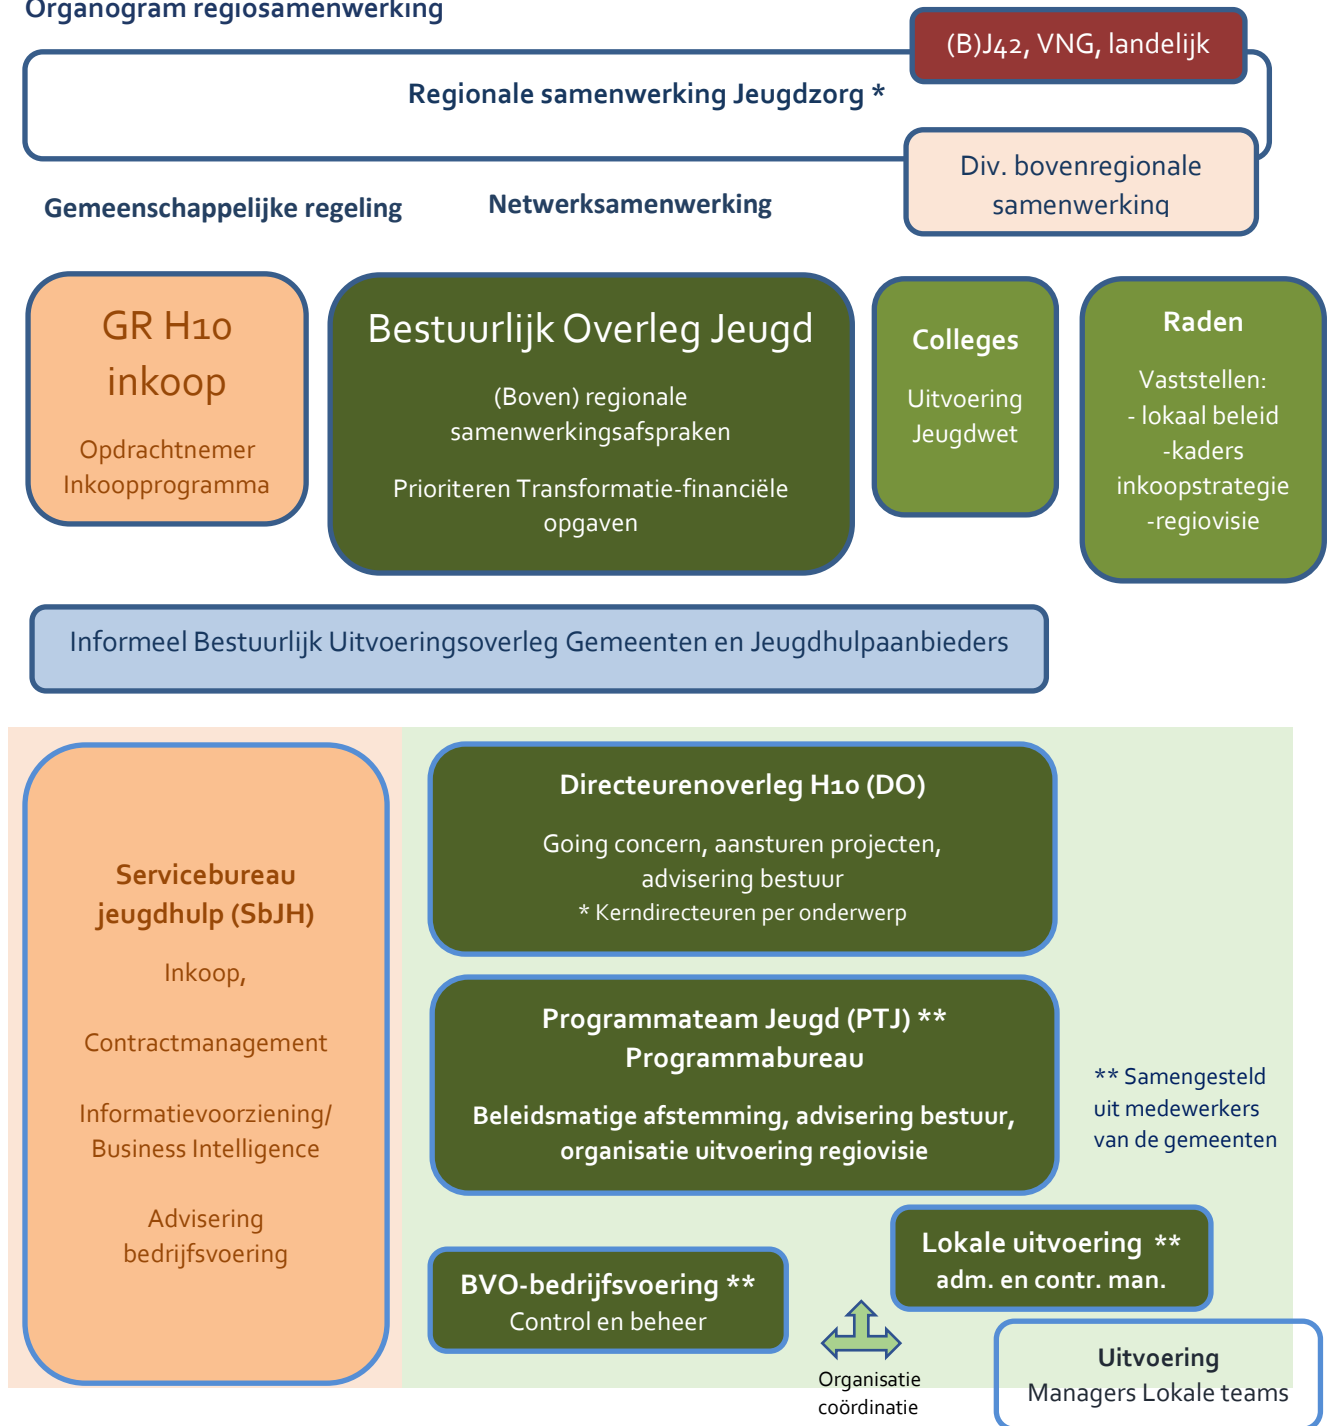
Organogram regiosamenwerking

(B)J42, VNG, landelijk

Regionale samenwerking Jeugdzorg *

Div. bovenregionale samenwerking

Gemeenschappelijke regeling

Netwerksamenwerking

GR H10 inkoop

Opdrachtnemer Inkoopprogramma

Bestuurlijk Overleg Jeugd

(Boven) regionale samenwerkingsafspraken

Prioriteren Transformatie-financiële opgaven

Colleges

Uitvoering Jeugdwet

Raden

Vaststellen:
- lokaal beleid
-kaders inkoopstrategie
-regiovisie

Informeel Bestuurlijk Uitvoeringsoverleg Gemeenten en Jeugdhulpaanbieders

Servicebureau jeugdhulp (SbJH)

Inkoop,

Contractmanagement

Informatievoorziening/ Business Intelligence

Advisering bedrijfsvoering

Directeurenoverleg H10 (DO)

Going concern, aansturen projecten, advisering bestuur
* Kerndirecteuren per onderwerp

Programmateam Jeugd (PTJ) **
Programmabureau

Beleidsmatige afstemming, advisering bestuur, organisatie uitvoering regiovisie

** Samengesteld uit medewerkers van de gemeenten

Lokale uitvoering **
adm. en contr. man.

BVO-bedrijfsvoering **
Control en beheer

Organisatie coördinatie

Uitvoering
Managers Lokale teams